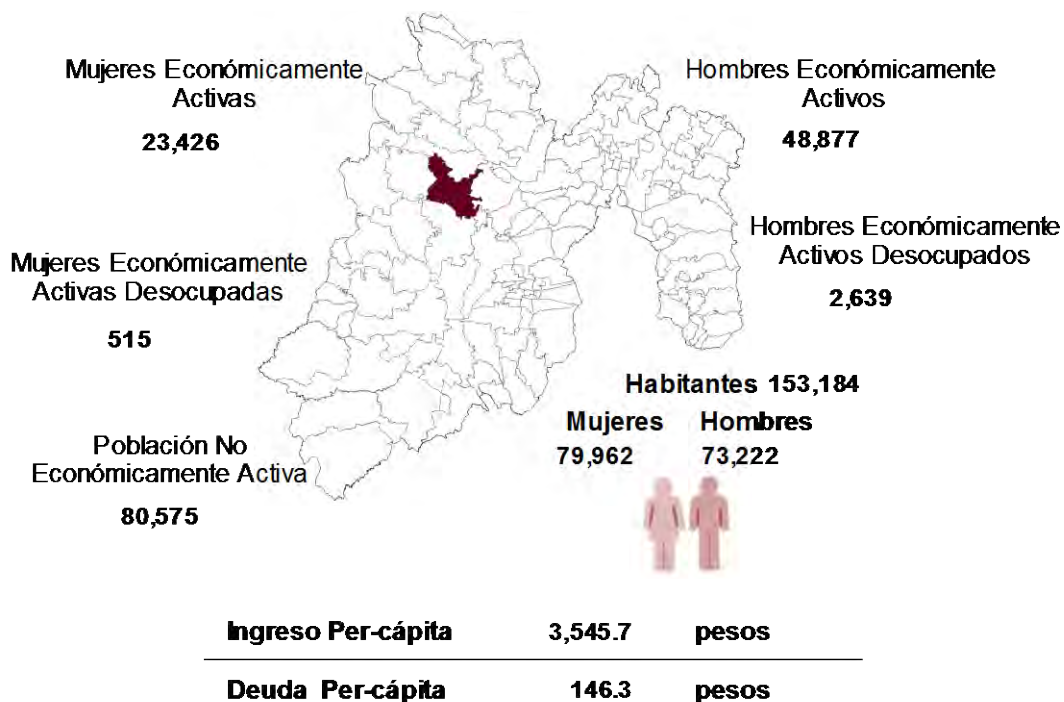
Mujeres Económicamente Activas

23,426

Hombres Económicamente Activos

48,877

Hombres Económicamente Activos Desocupados

2,639

Mujeres Económicamente Activas Desocupadas

515

Habitantes 153,184

Mujeres 79,962

Hombres 73,222

Población No Económicamente Activa

80,575

| Ingreso Per-cápita | 3,545.7 | pesos |
|---|---|---|
| Deuda Per-cápita | 146.3 | pesos |